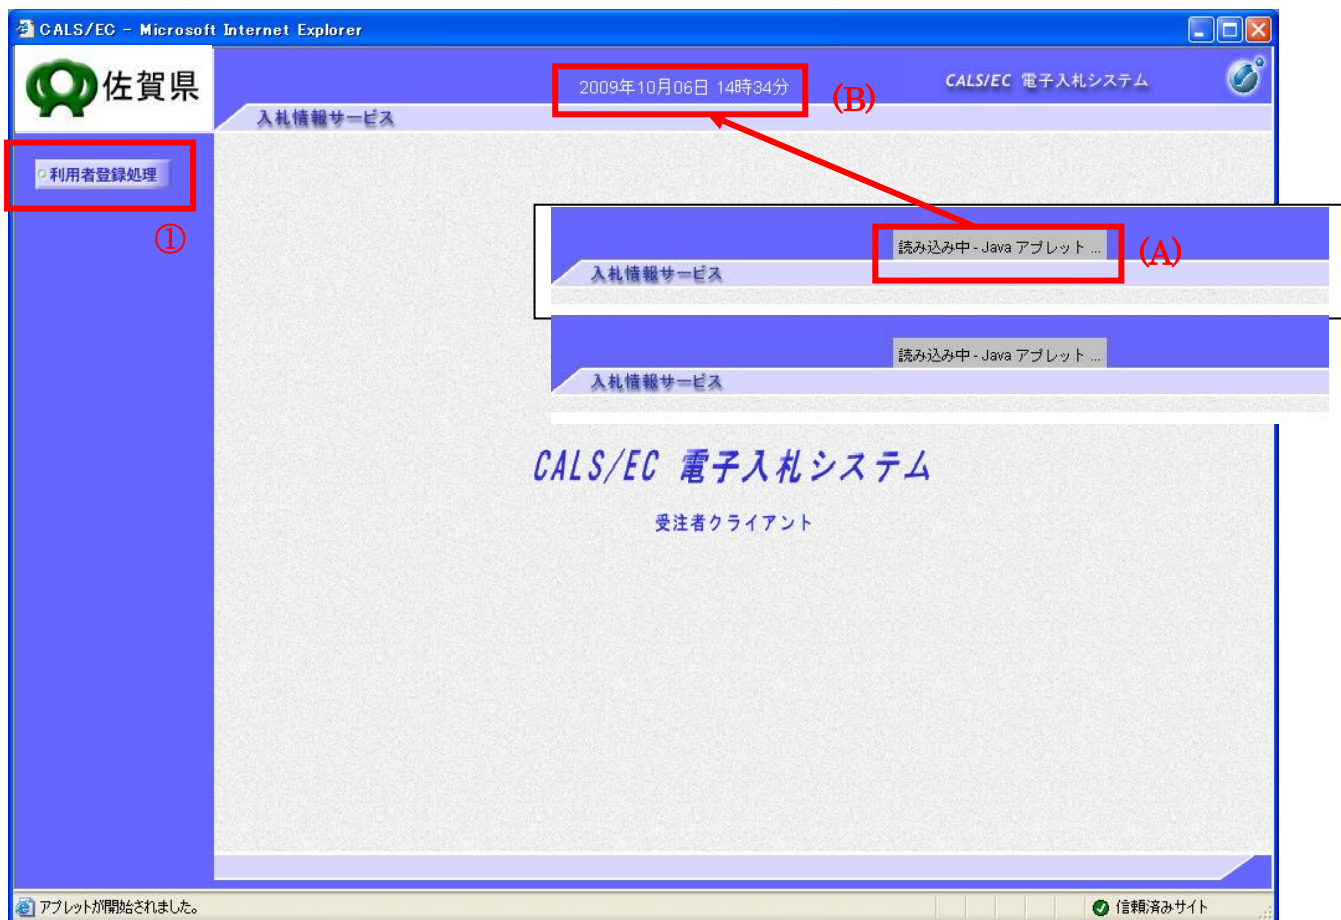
CALS/EC - Microsoft Internet Explorer

佐賀県

2009年10月06日 14時34分

(B)

CALS/EC 電子入札システム

入札情報サービス

利用者登録処理

①

読み込み中 - Java アプレット ...

(A)

入札情報サービス

読み込み中 - Java アプレット ...

入札情報サービス

CALS/EC 電子入札システム

受注者クライアント

アプレットが開始されました。

信頼済みサイト